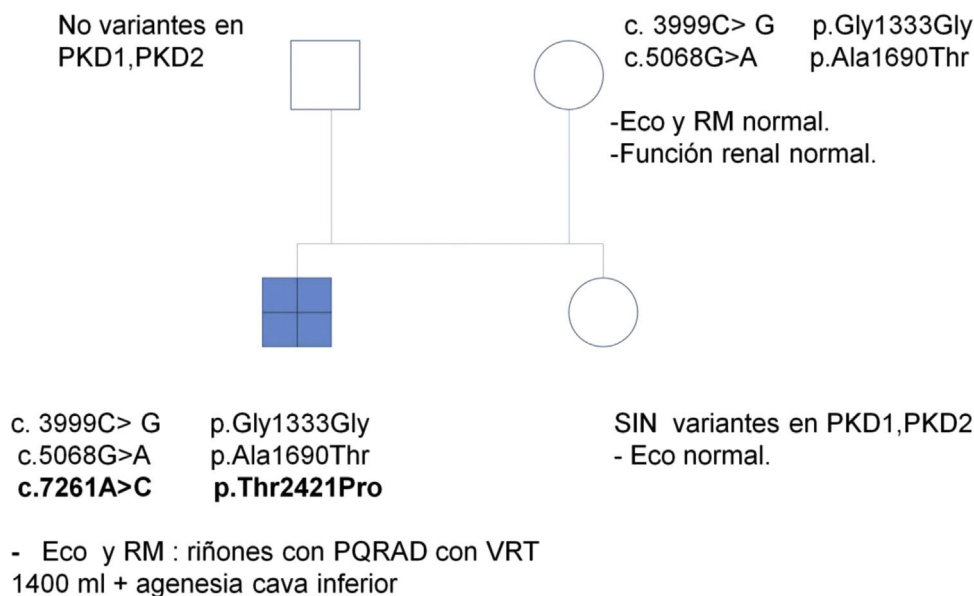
No variantes en PKD1,PKD2

c. 3999C> G p.Gly1333Gly
c.5068G>A p.Ala1690Thr

-Eco y RM normal.
-Función renal normal.

c. 3999C> G p.Gly1333Gly
c.5068G>A p.Ala1690Thr
**c.7261A>C** **p.Thr2421Pro**

SIN variantes en PKD1,PKD2
- Eco normal.

- Eco y RM : riñones con PQRAD con VRT 1400 ml + agenesia cava inferior